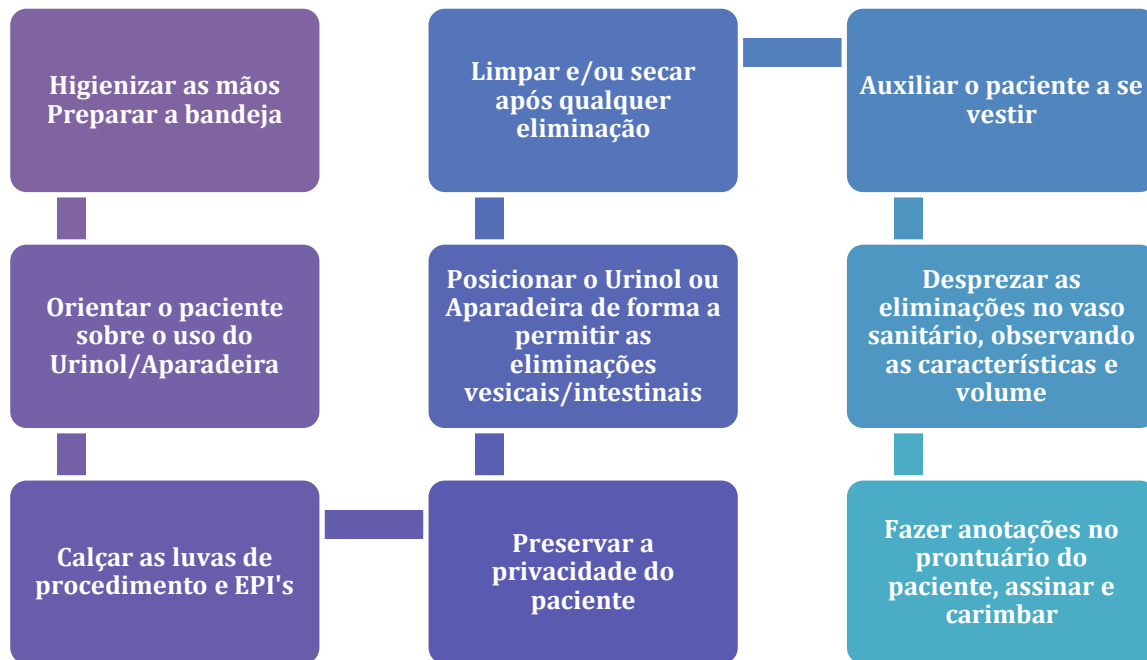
Higienizar as mãos
Preparar a bandeja

Orientar o paciente sobre o uso do Urinol/Aparadeira

Calçar as luvas de procedimento e EPI's

Preservar a privacidade do paciente

Posicionar o Urinol ou Aparadeira de forma a permitir as eliminações vesicais/intestinais

Limpar e/ou secar após qualquer eliminação

Auxiliar o paciente a se vestir

Desprezar as eliminações no vaso sanitário, observando as características e volume

Fazer anotações no prontuário do paciente, assinar e carimbar